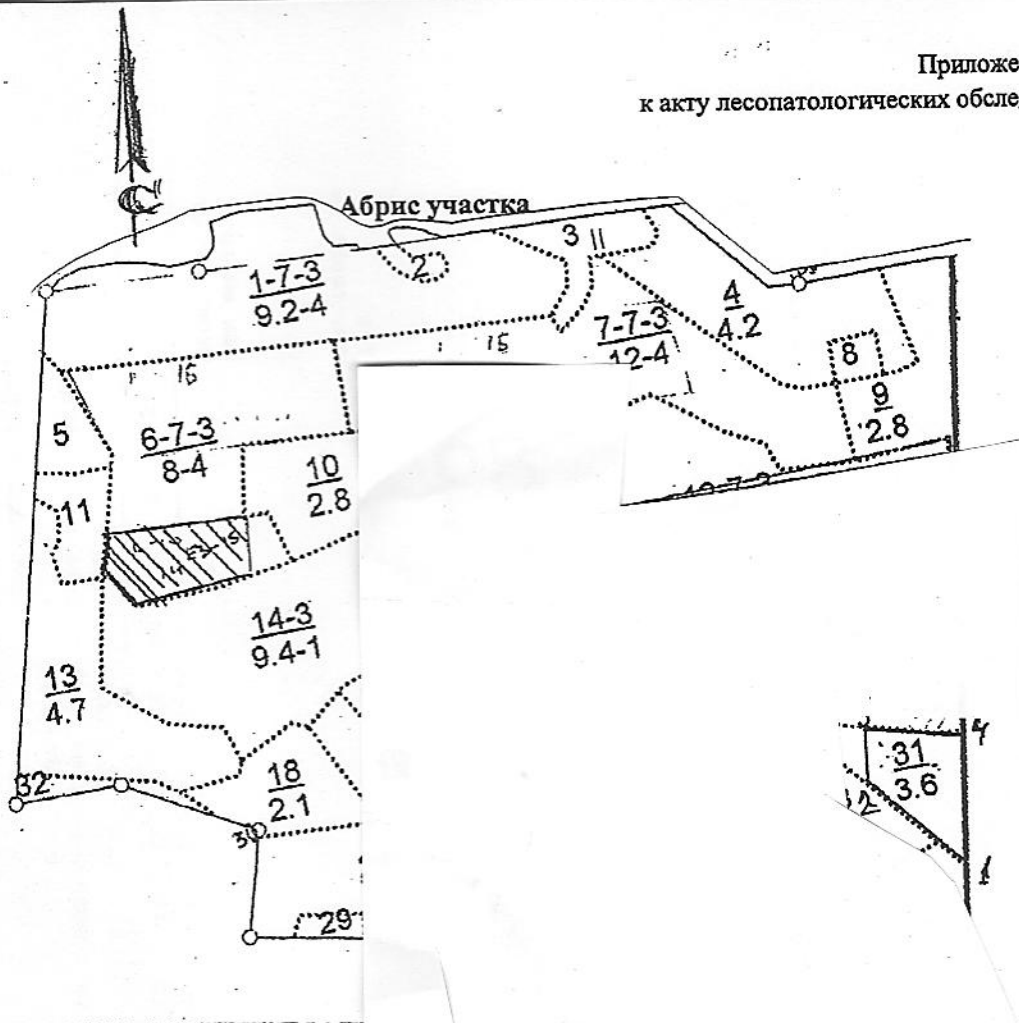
Приложе
к акту лесопатологических обсле

С

Абрис участка

$\frac{1\text{-}7\text{-}3}{9.2\text{-}4}$

2

3 II

$\frac{4}{4.2}$

15

16

$\frac{7\text{-}7\text{-}3}{12\text{-}4}$

8

$\frac{9}{2.8}$

5

$\frac{6\text{-}7\text{-}3}{8\text{-}4}$

$\frac{10}{2.8}$

11

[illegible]

$\frac{14\text{-}3}{9.4\text{-}1}$

$\frac{13}{4.7}$

32

$\frac{18}{2.1}$

30

29

$\frac{31}{3.6}$

4

2

1